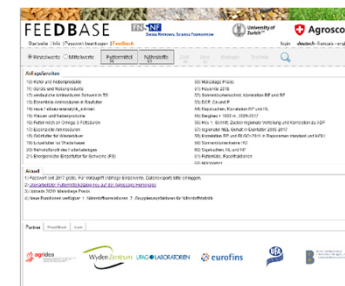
FEEDBASE

FNS·NF

University of Zurich

Agrosco

Startseite | Hilfe | Passwort bearbeiten | Feedback

Login | deutsch · français · engl

Kennzahlen | Mittelwerte | Futtermittel | Nährstoffe

Auflagenarchiv

1) Rohnährstoffe
2) Gehalte und Nährstoffgehalte
3) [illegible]
4) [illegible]
5) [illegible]
6) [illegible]
7) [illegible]
8) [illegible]
9) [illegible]
10) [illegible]
11) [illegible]
12) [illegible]
13) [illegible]
14) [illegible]
15) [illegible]

20) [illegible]
21) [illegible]
22) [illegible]
23) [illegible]
24) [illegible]
25) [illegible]
26) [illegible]
27) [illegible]
28) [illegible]
29) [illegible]
30) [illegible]
31) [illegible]
32) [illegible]
33) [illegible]
34) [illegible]

Aktuell

1) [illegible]
2) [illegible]
3) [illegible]
4) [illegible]

Partner

agridea

Wyden Zentrum

LABORATORIEN

eurofins